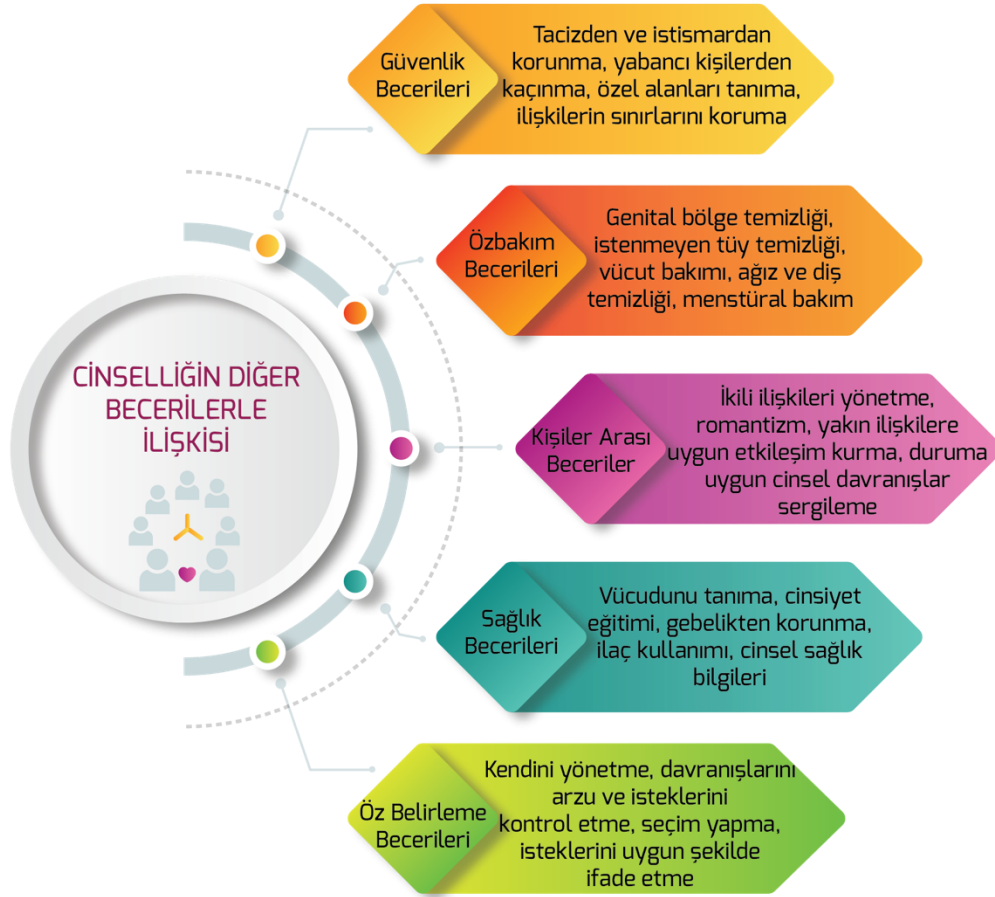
CİNSELLİĞİN DİĞER BECERİLERLE İLİŞKİSİ

Güvenlik Becerileri

Tacizden ve istismardan korunma, yabancı kişilerden kaçınma, özel alanları tanıma, ilişkilerin sınırlarını koruma

Özbakım Becerileri

Genital bölge temizliği, istenmeyen tüy temizliği, vücut bakımı, ağız ve diş temizliği, menstüral bakım

Kişiler Arası Beceriler

İkili ilişkileri yönetme, romantizm, yakın ilişkilere uygun etkileşim kurma, duruma uygun cinsel davranışlar sergileme

Sağlık Becerileri

Vücudunu tanıma, cinsiyet eğitimi, gebelikten korunma, ilaç kullanımı, cinsel sağlık bilgileri

Öz Belirleme Becerileri

Kendini yönetme, davranışlarını arzu ve isteklerini kontrol etme, seçim yapma, isteklerini uygun şekilde ifade etme